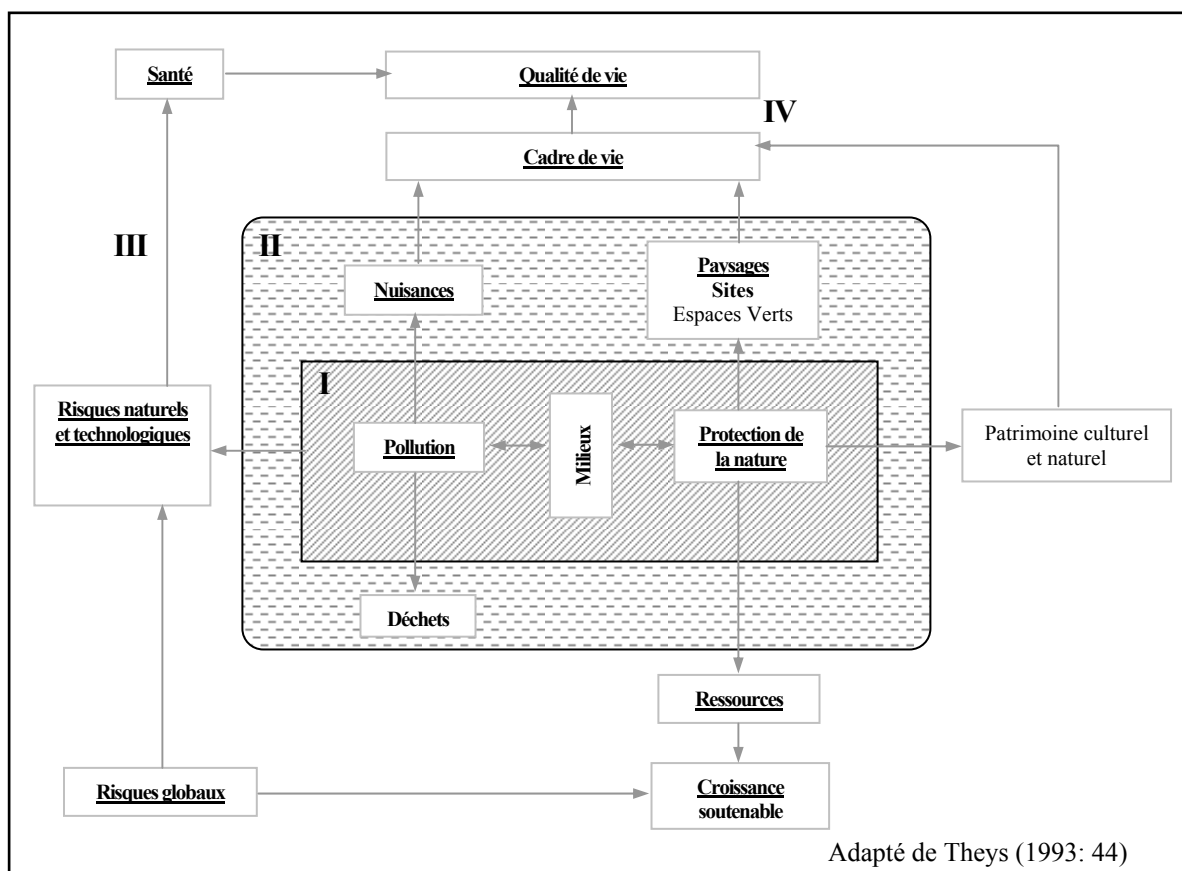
Santé

Qualité de vie

IV

Cadre de vie

III

II

Nuisances

Paysages
Sites
Espaces Verts

I

Risques naturels et technologiques

Pollution

Milieux

Protection de la nature

Patrimoine culturel et naturel

Déchets

Ressources

Risques globaux

Croissance soutenable

Adapté de Theys (1993: 44)